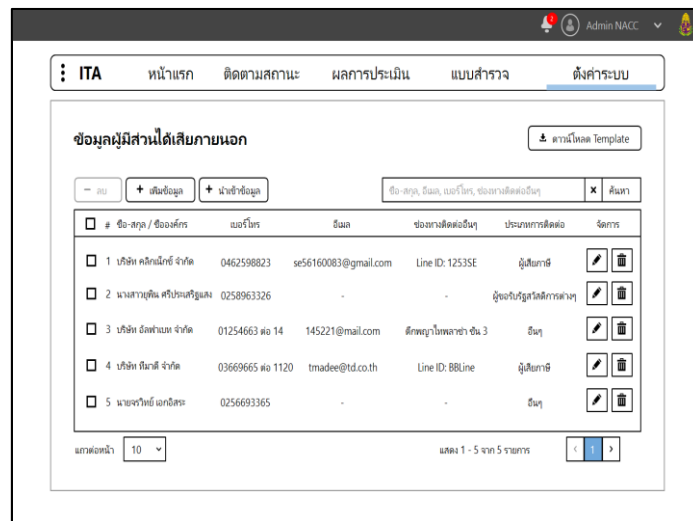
Admin NACC

ITA หน้าแรก ติดตามสถานะ ผลการประเมิน แบบสำรวจ ตั้งค่าระบบ

ข้อมูลผู้มีส่วนได้เสียภายนอก

ดาวน์โหลด Template

− ลบ + เพิ่มข้อมูล + นำเข้าข้อมูล

ชื่อ-สกุล, อีเมล, เบอร์โทร, ช่องทางติดต่ออื่นๆ × ค้นหา

| # | ชื่อ-สกุล / ชื่อองค์กร | เบอร์โทร | อีเมล | ช่องทางติดต่ออื่นๆ | ประเภทการติดต่อ | จัดการ |
|---|---|---|---|---|---|---|
| 1 | บริษัท คลิกแม็กซ์ จำกัด | 0462598823 | se56160083@gmail.com | Line ID: 1253SE | ผู้เสียภาษี | |
| 2 | นางสาวยุพิน ศรีประเสริฐแสง | 0258963326 | - | - | ผู้ขอรับรัฐสวัสดิการต่างๆ | |
| 3 | บริษัท อัลฟาเบท จำกัด | 01254663 ต่อ 14 | 145221@mail.com | ตึกพญาไทพลาซ่า ชั้น 3 | อื่นๆ | |
| 4 | บริษัท ทีมาดี จำกัด | 03669665 ต่อ 1120 | tmadee@td.co.th | Line ID: BBLine | ผู้เสียภาษี | |
| 5 | นายจรวิทย์ เอกอิสระ | 0256693365 | - | - | อื่นๆ | |

แถวต่อหน้า 10

แสดง 1 - 5 จาก 5 รายการ

< 1 >